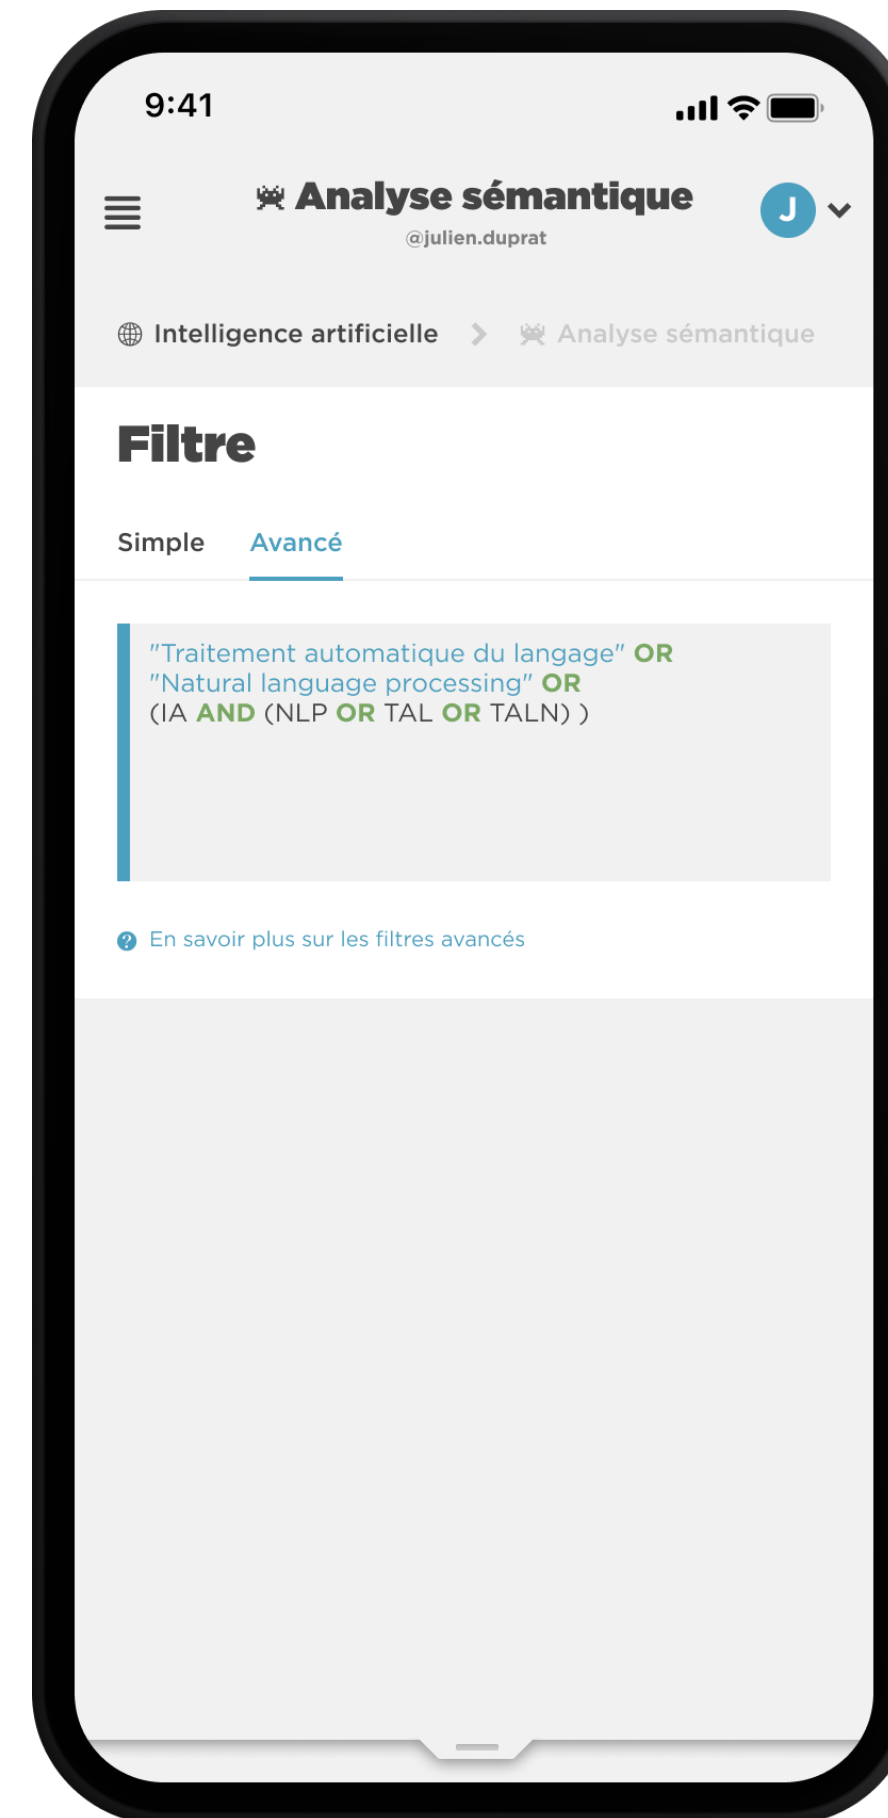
9:41

Analyse sémantique
@julien.duprat

J

Intelligence artificielle > Analyse sémantique

Filtre

Simple Avancé

"Traitement automatique du langage" OR
"Natural language processing" OR
(IA AND (NLP OR TAL OR TALN) )

En savoir plus sur les filtres avancés